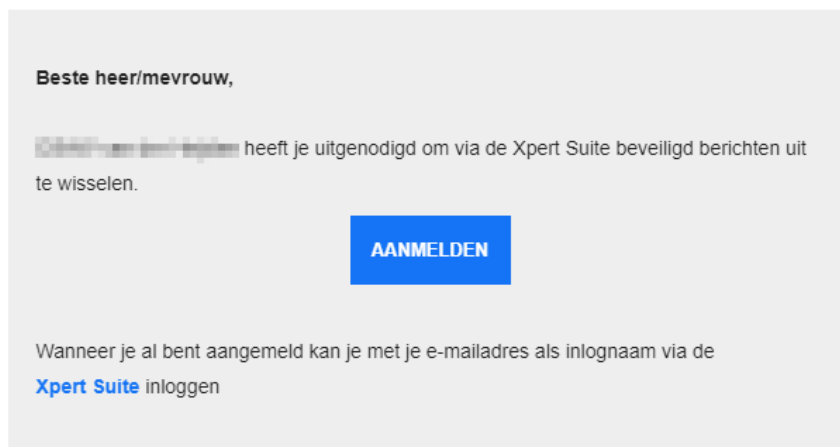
Beste heer/mevrouw,

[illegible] heeft je uitgenodigd om via de Xpert Suite beveiligd berichten uit te wisselen.

AANMELDEN

Wanneer je al bent aangemeld kan je met je e-mailadres als inlognaam via de Xpert Suite inloggen